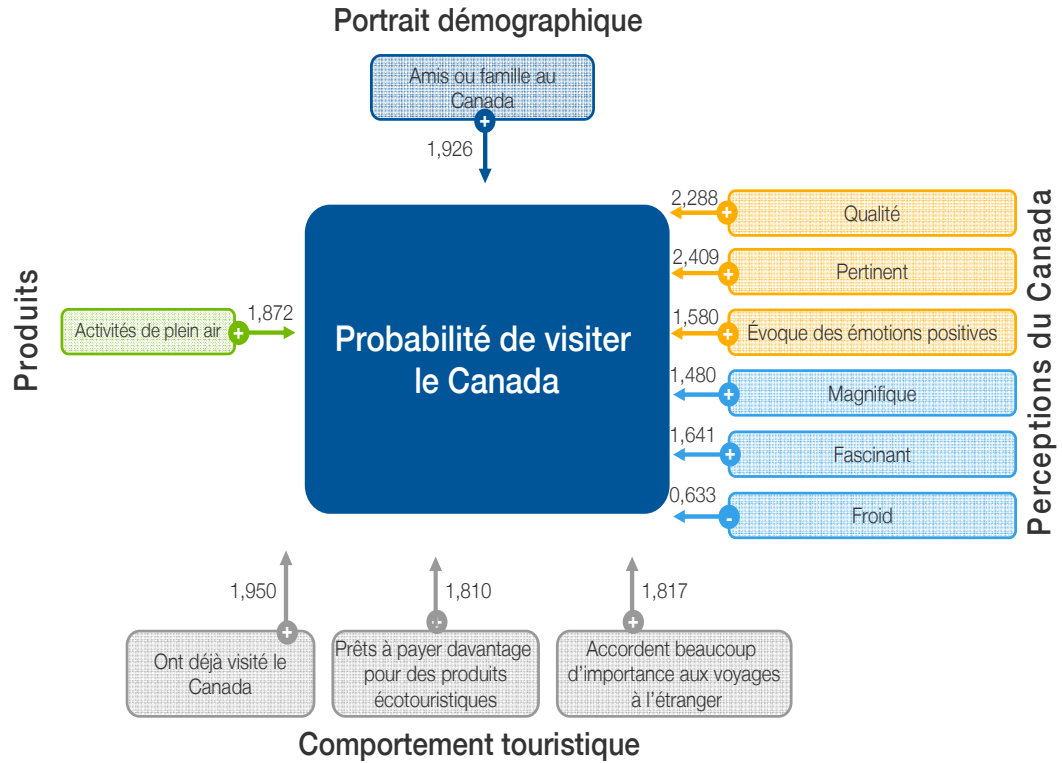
Portrait démographique

Amis ou famille au Canada

+

1,926

Produits

Activités de plein air

+

1,872

Probabilité de visiter le Canada

2,288

+

Qualité

2,409

+

Pertinent

1,580

+

Évoque des émotions positives

1,480

+

Magnifique

1,641

+

Fascinant

0,633

-

Froid

Perceptions du Canada

1,950

+

Ont déjà visité le Canada

1,810

+

Prêts à payer davantage pour des produits écotouristiques

1,817

+

Accordent beaucoup d'importance aux voyages à l'étranger

Comportement touristique